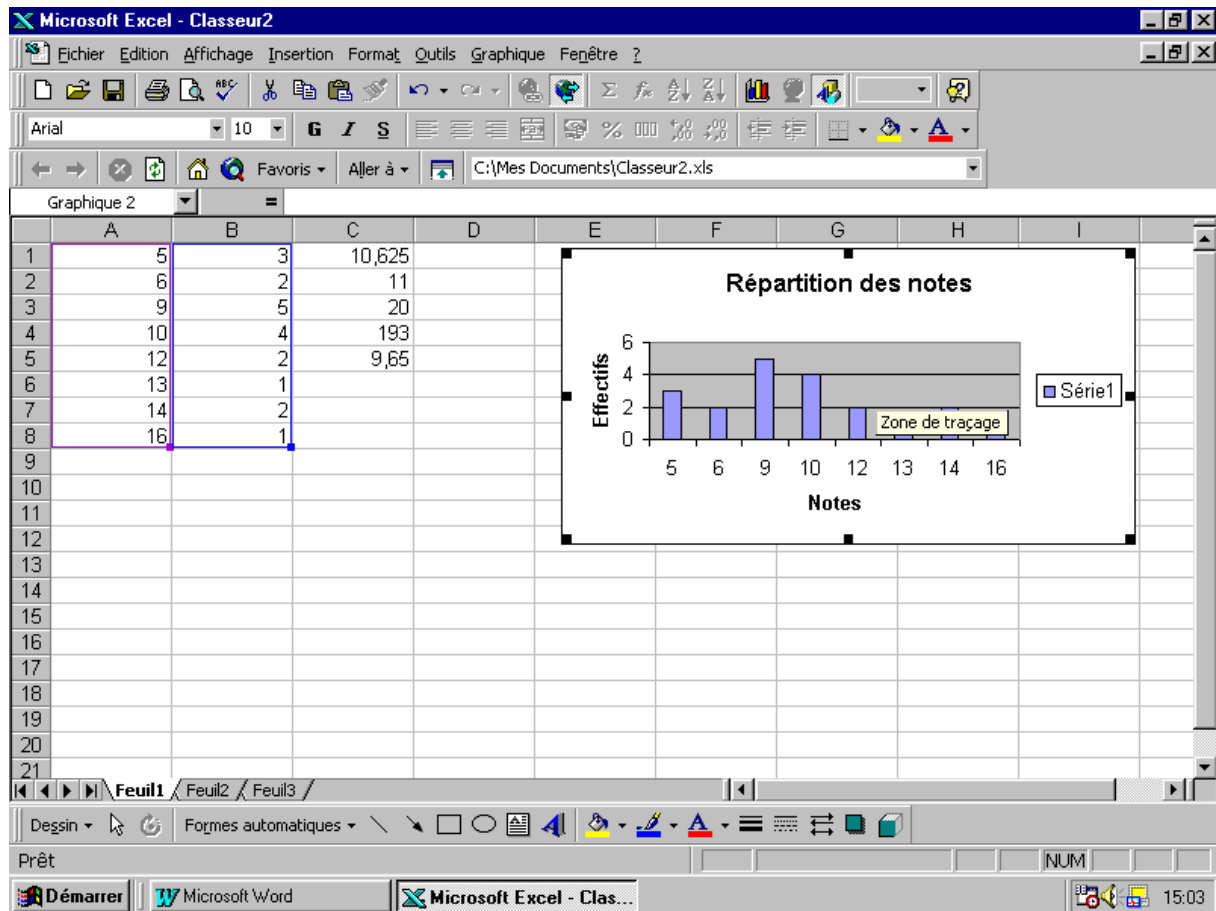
Microsoft Excel - Classeur2

Fichier Edition Affichage Insertion Format Outils Graphique Fenêtre ?

Arial 10 G I S

Favoris Aller à C:\Mes Documents\Classeur2.xls

Graphique 2 =

| | A | B | C | D | E | F | G | H | I |
|---|---|---|---|---|---|---|---|---|---|
| 1 | 5 | 3 | 10,625 | | | | | | |
| 2 | 6 | 2 | 11 | | | | | | |
| 3 | 9 | 5 | 20 | | | | | | |
| 4 | 10 | 4 | 193 | | | | | | |
| 5 | 12 | 2 | 9,65 | | | | | | |
| 6 | 13 | 1 | | | | | | | |
| 7 | 14 | 2 | | | | | | | |
| 8 | 16 | 1 | | | | | | | |
| 9 | | | | | | | | | |
| 10 | | | | | | | | | |
| 11 | | | | | | | | | |
| 12 | | | | | | | | | |
| 13 | | | | | | | | | |
| 14 | | | | | | | | | |
| 15 | | | | | | | | | |
| 16 | | | | | | | | | |
| 17 | | | | | | | | | |
| 18 | | | | | | | | | |
| 19 | | | | | | | | | |
| 20 | | | | | | | | | |
| 21 | | | | | | | | | |

Répartition des notes

Effectifs
6
4
2
0

5 6 9 10 12 13 14 16

Notes

Série1

Zone de traçage

Feuil1 Feuil2 Feuil3

Dessin Formes automatiques

Prêt NUM

Démarrer Microsoft Word Microsoft Excel - Clas... 15:03